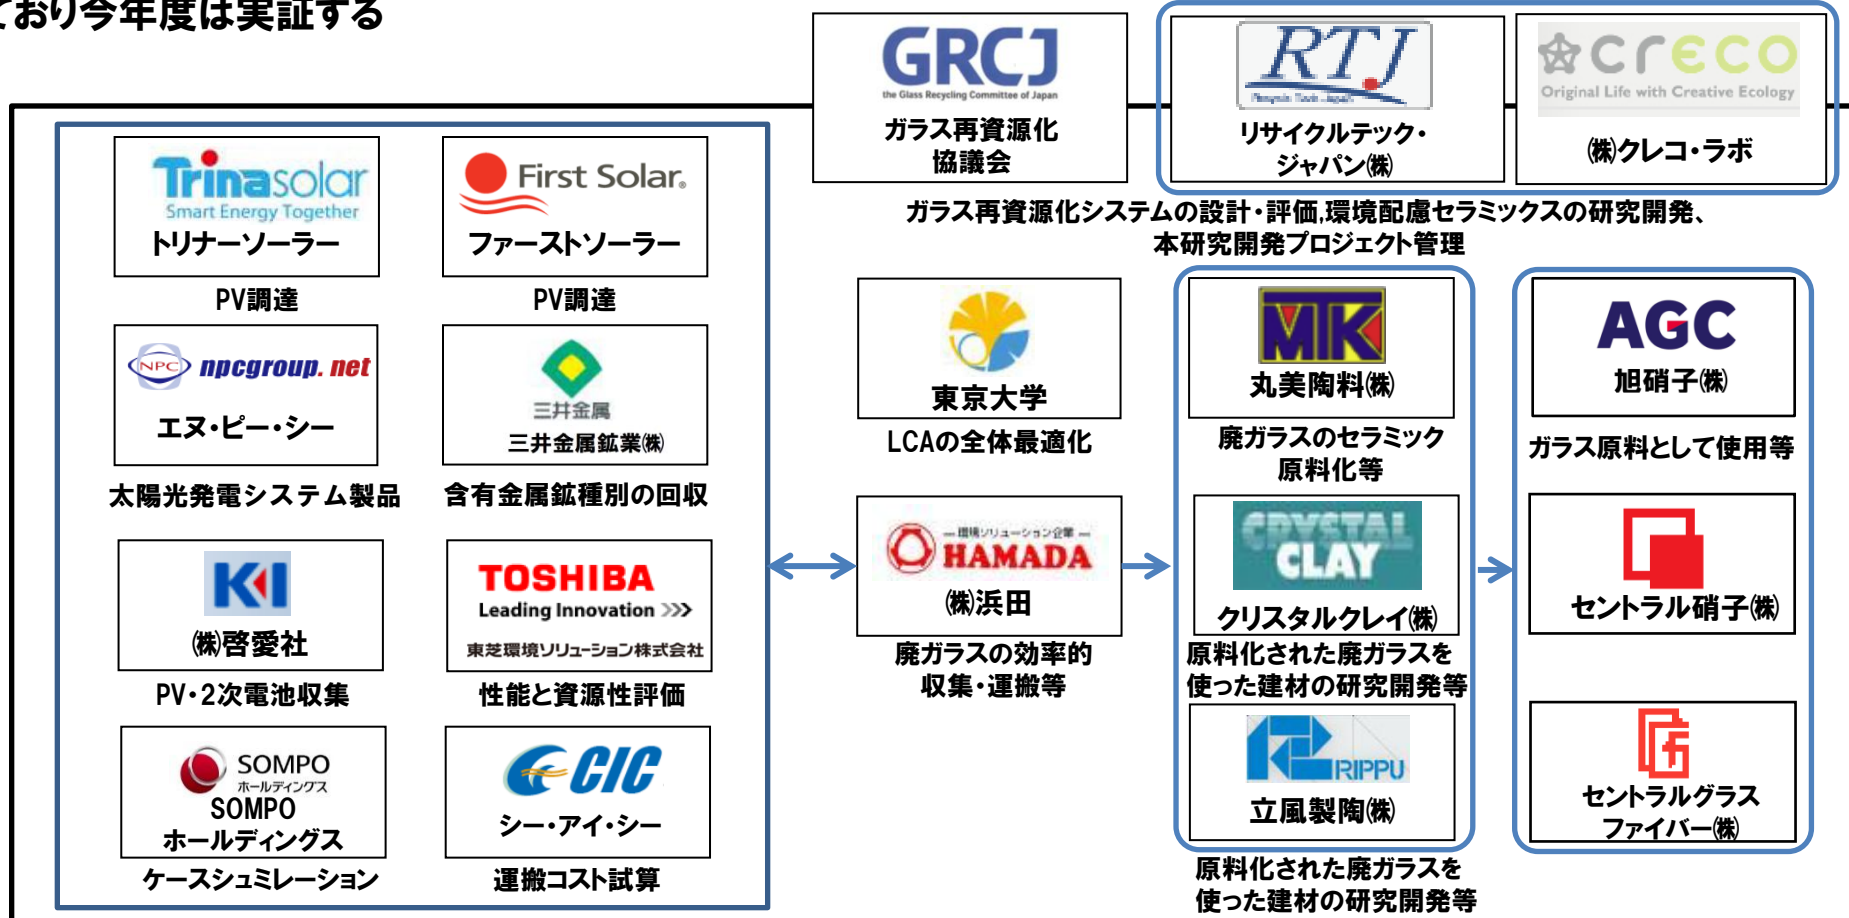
ており今年度は実証する

GRCJ
the Glass Recycling Committee of Japan
ガラス再資源化協議会

RTJ
Recycle Tech Japan
リサイクルテック・ジャパン㈱

creco
Original Life with Creative Ecology
㈱クレコ・ラボ

ガラス再資源化システムの設計・評価,環境配慮セラミックスの研究開発、本研究開発プロジェクト管理

Trinasolar
Smart Energy Together
トリナーソーラー
PV調達

First Solar.
ファーストソーラー
PV調達

NPC npcgroup.net
エヌ・ピー・シー
太陽光発電システム製品

三井金属
三井金属鉱業㈱
含有金属鉱種別の回収

KI
㈱啓愛社
PV・2次電池収集

TOSHIBA
Leading Innovation >>>
東芝環境ソリューション株式会社
性能と資源性評価

SOMPO ホールディングス
SOMPO ホールディングス
ケースシュミレーション

CIC
シー・アイ・シー
運搬コスト試算

東京大学
LCAの全体最適化

環境ソリューション企業
HAMADA
㈱浜田
廃ガラスの効率的収集・運搬等

MK
丸美陶料㈱
廃ガラスのセラミック原料化等

CRYSTAL CLAY
クリスタルクレイ㈱
原料化された廃ガラスを使った建材の研究開発等

RIPPU
立風製陶㈱
原料化された廃ガラスを使った建材の研究開発等

AGC
旭硝子㈱
ガラス原料として使用等

セントラル硝子㈱

セントラルグラスファイバー㈱